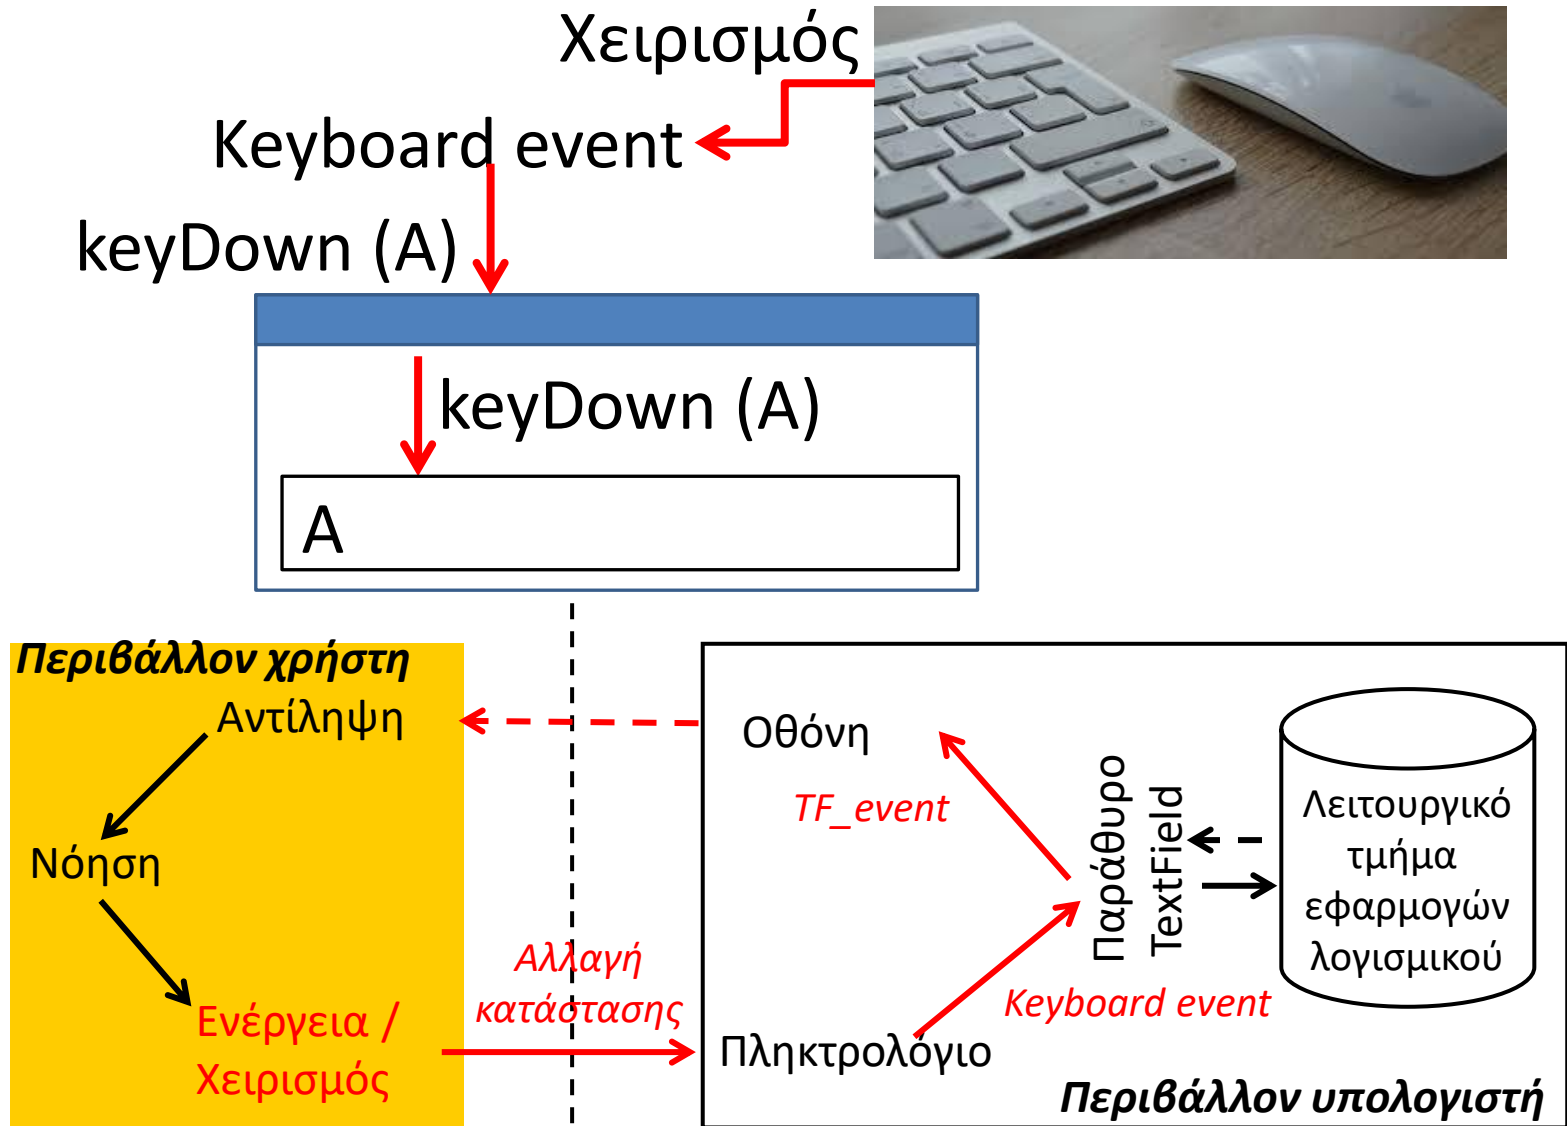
Χειρισμός

Keyboard event

keyDown (A)

keyDown (A)

A

Περιβάλλον χρήστη

Αντίληψη

Νόηση

Ενέργεια / Χειρισμός

Αλλαγή κατάστασης

Οθόνη

TF_event

Παράθυρο TextField

Λειτουργικό τμήμα εφαρμογών λογισμικού

Keyboard event

Πληκτρολόγιο

Περιβάλλον υπολογιστή